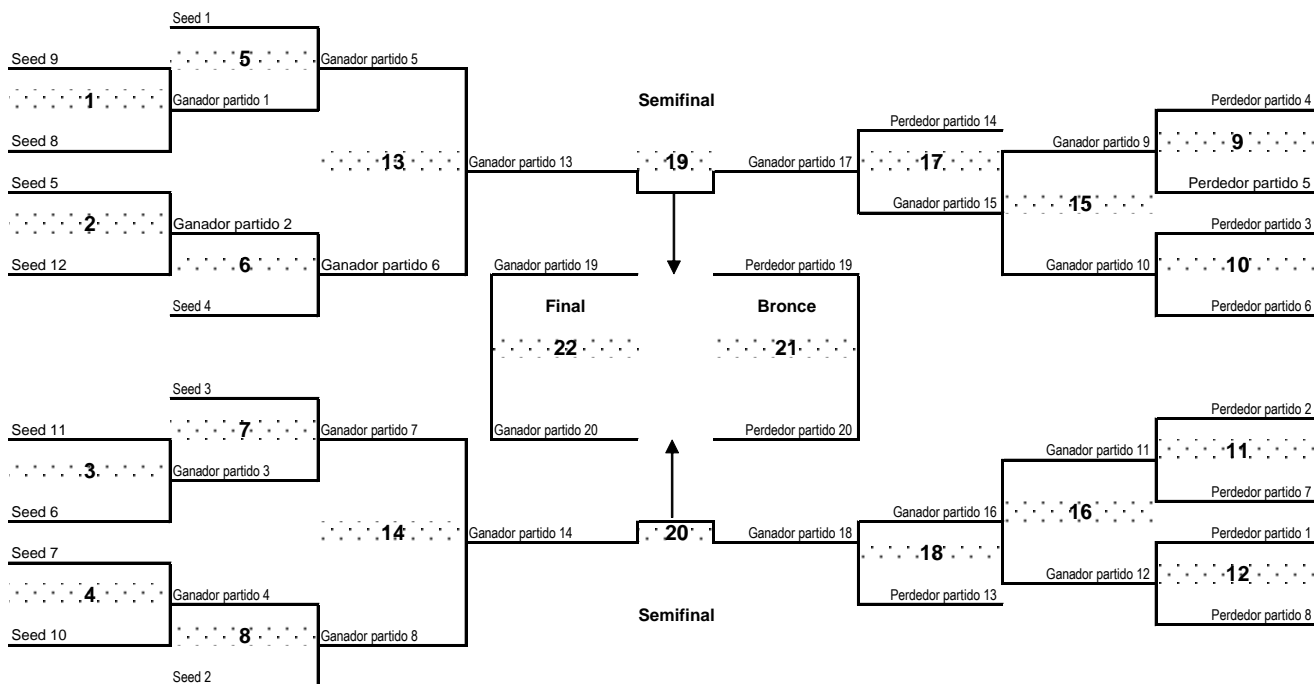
Seed 1

Seed 9

5

Ganador partido 5

1

Ganador partido 1

Seed 8

Semifinal

13

Ganador partido 13

19

Seed 5

2

Ganador partido 2

Seed 12

6

Ganador partido 6

Seed 4

Perdedor partido 14

Ganador partido 17

17

Ganador partido 15

15

Ganador partido 9

Perdedor partido 4

9

Perdedor partido 5

Perdedor partido 3

Ganador partido 10

10

Perdedor partido 6

Ganador partido 19

Final

22

Ganador partido 20

Perdedor partido 19

Bronce

21

Perdedor partido 20

Seed 3

Seed 11

7

Ganador partido 7

3

Ganador partido 3

Seed 6

14

Ganador partido 14

20

Seed 7

4

Ganador partido 4

Seed 10

8

Ganador partido 8

Seed 2

Semifinal

Ganador partido 18

18

Perdedor partido 13

Ganador partido 16

16

Ganador partido 11

Perdedor partido 2

11

Perdedor partido 7

Perdedor partido 1

Ganador partido 12

12

Perdedor partido 8